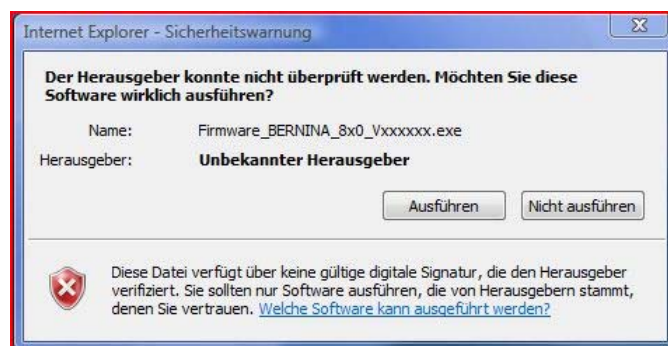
Internet Explorer - Sicherheitswarnung

Der Herausgeber konnte nicht überprüft werden. Möchten Sie diese Software wirklich ausführen?

Name: Firmware_BERNINA_8x0_Vxxxxxx.exe

Herausgeber: Unbekannter Herausgeber

Ausführen

Nicht ausführen

Diese Datei verfügt über keine gültige digitale Signatur, die den Herausgeber verifiziert. Sie sollten nur Software ausführen, die von Herausgebern stammt, denen Sie vertrauen. Welche Software kann ausgeführt werden?